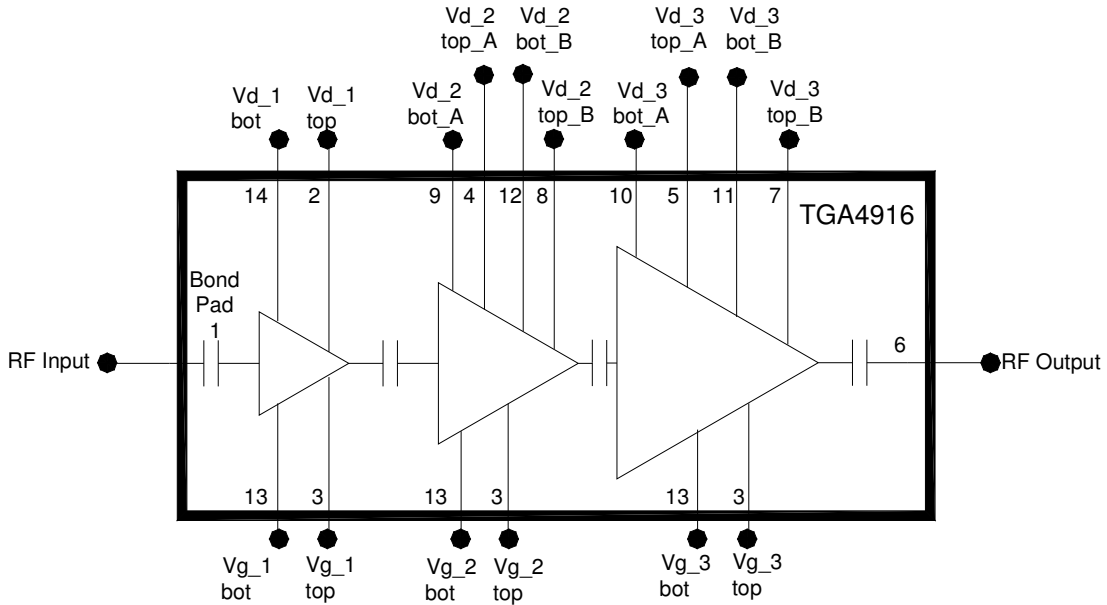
Vd_2 top_A

Vd_2 bot_B

Vd_3 top_A

Vd_3 bot_B

Vd_1 bot

Vd_1 top

Vd_2 bot_A

Vd_2 top_B

Vd_3 bot_A

Vd_3 top_B

14 2 9 4 12 8 10 5 11 7

TGA4916

Bond Pad 1

RF Input

6

RF Output

13 3 13 3 13 3

Vg_1 bot

Vg_1 top

Vg_2 bot

Vg_2 top

Vg_3 bot

Vg_3 top